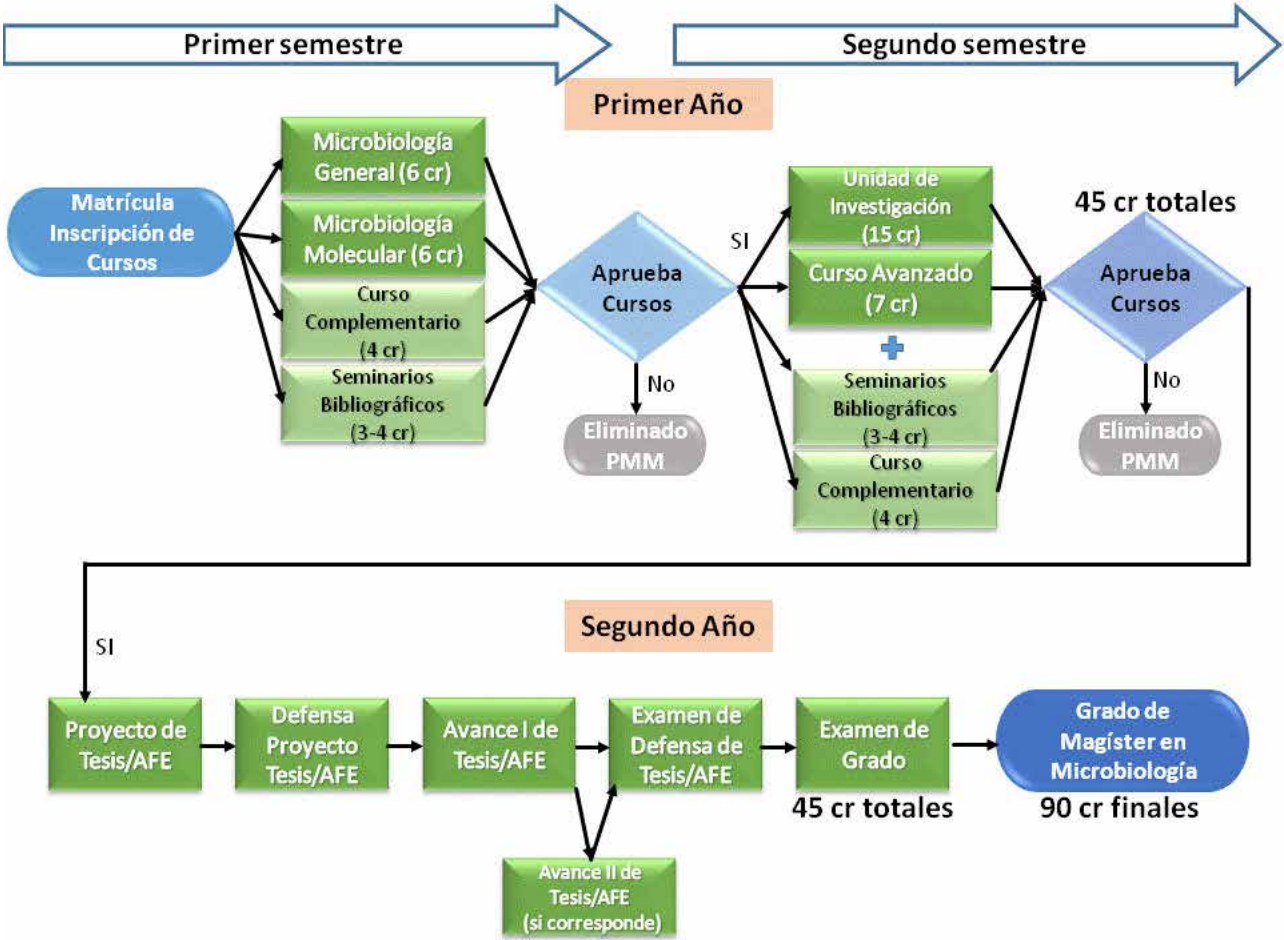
Primer semestre

Segundo semestre

Primer Año

Matrícula Inscripción de Cursos

Microbiología General (6 cr)

Microbiología Molecular (6 cr)

Curso Complementario (4 cr)

Seminarios Bibliográficos (3-4 cr)

Aprueba Cursos

No

Eliminado PMM

SI

Unidad de Investigación (15 cr)

Curso Avanzado (7 cr)

Seminarios Bibliográficos (3-4 cr)

Curso Complementario (4 cr)

45 cr totales

Aprueba Cursos

No

Eliminado PMM

Segundo Año

SI

Proyecto de Tesis/AFE

Defensa Proyecto Tesis/AFE

Avance I de Tesis/AFE

Examen de Defensa de Tesis/AFE

Examen de Grado

45 cr totales

Grado de Magíster en Microbiología

90 cr finales

Avance II de Tesis/AFE (si corresponde)